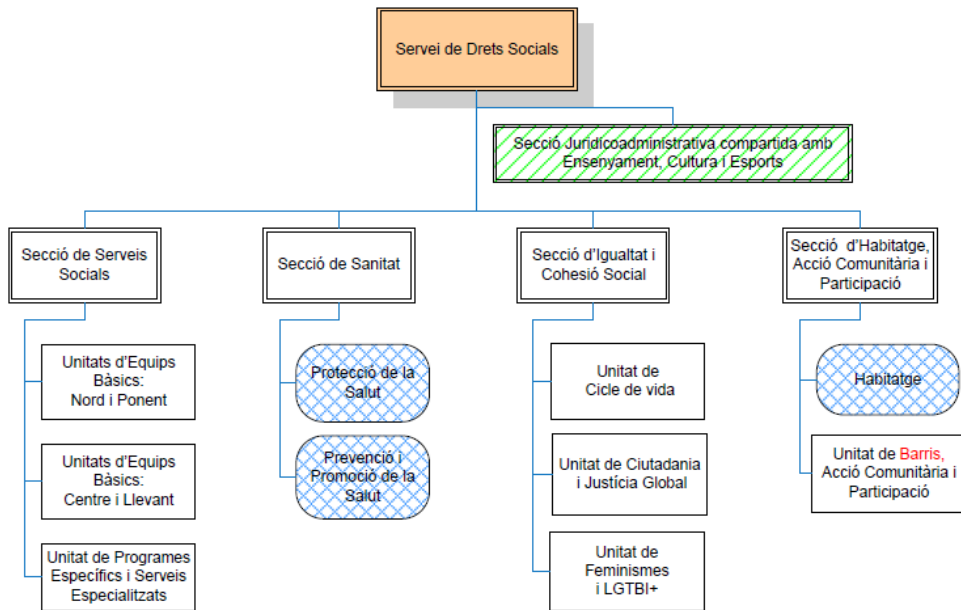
Servei de Drets Socials

Secció Jurídicoadministrativa compartida amb Ensenyament, Cultura i Esports

Secció de Serveis Socials

Unitats d'Equips Bàsics: Nord i Ponent

Unitats d'Equips Bàsics: Centre i Llevant

Unitat de Programes Específics i Serveis Especialitzats

Secció de Sanitat

Protecció de la Salut

Prevenció i Promoció de la Salut

Secció d'Igualtat i Cohesió Social

Unitat de Cicle de vida

Unitat de Ciutadania i Justícia Global

Unitat de Feminismes i LGTBI+

Secció d'Habitatge, Acció Comunitària i Participació

Habitatge

Unitat de Barris, Acció Comunitària i Participació